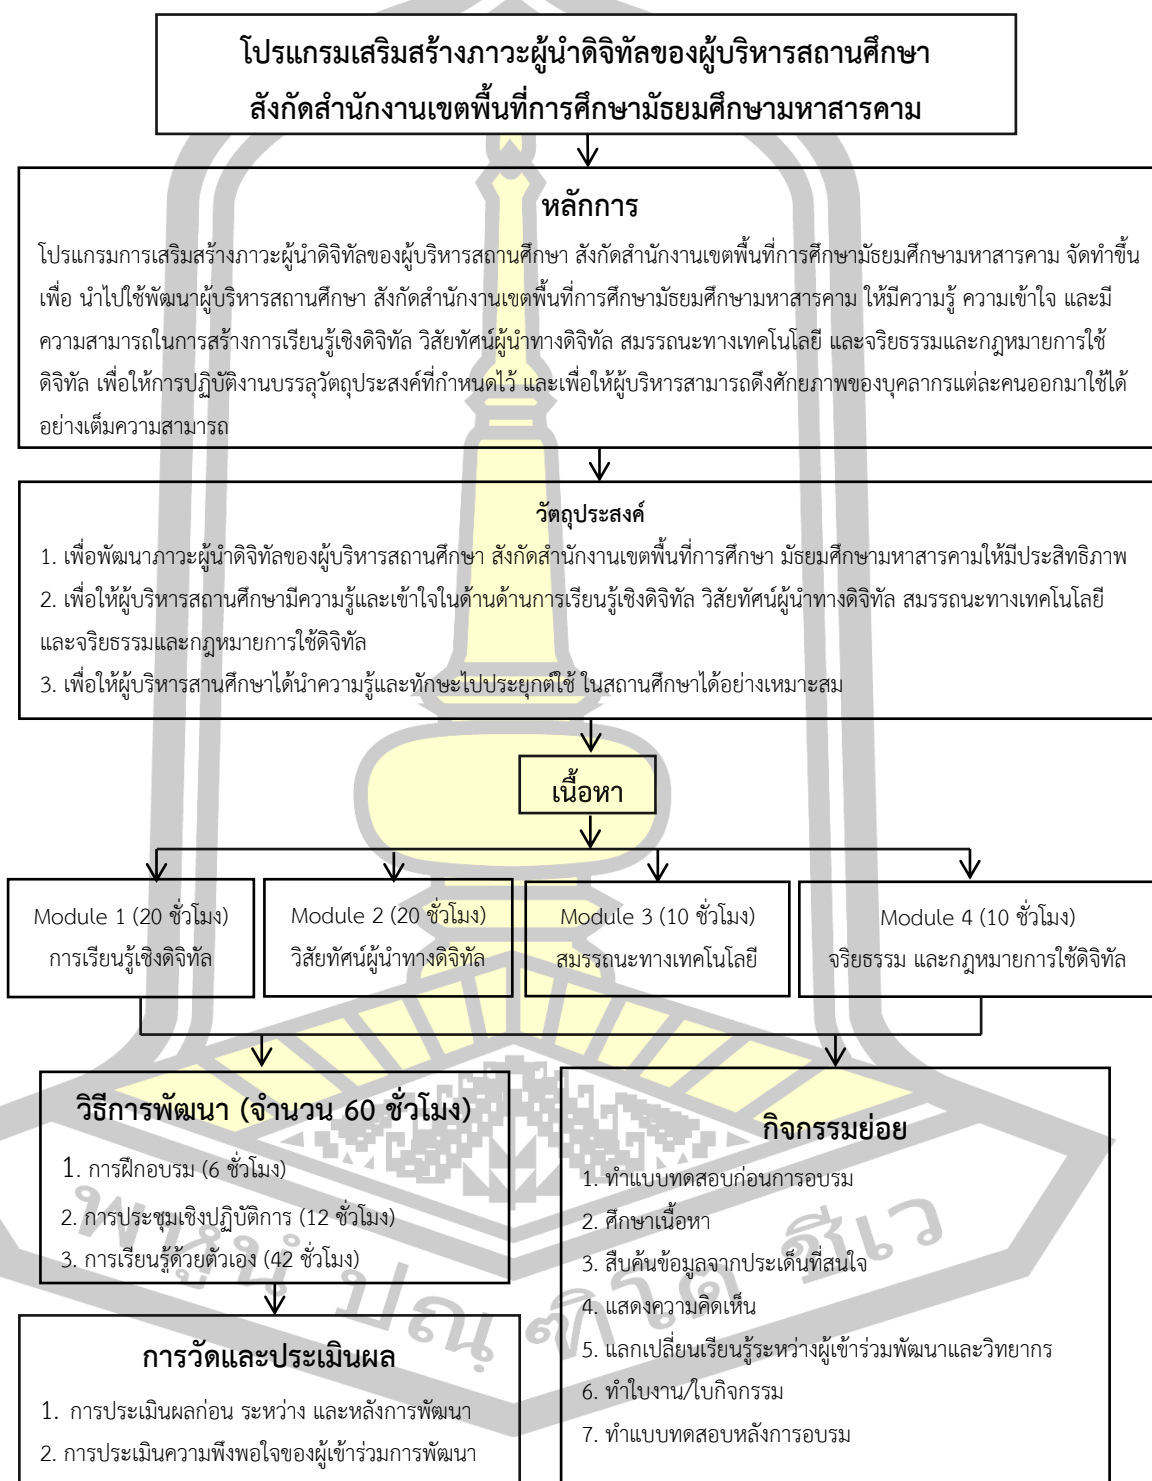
โปรแกรมเสริมสร้างภาวะผู้นำดิจิทัลของผู้บริหารสถานศึกษา สังกัดสำนักงานเขตพื้นที่การศึกษามัธยมศึกษามหาสารคาม

หลักการ

โปรแกรมการเสริมสร้างภาวะผู้นำดิจิทัลของผู้บริหารสถานศึกษา สังกัดสำนักงานเขตพื้นที่การศึกษามัธยมศึกษามหาสารคาม จัดทำขึ้นเพื่อ นำไปใช้พัฒนาผู้บริหารสถานศึกษา สังกัดสำนักงานเขตพื้นที่การศึกษามัธยมศึกษามหาสารคาม ให้มีความรู้ ความเข้าใจ และมีความสามารถในการสร้างการเรียนรู้เชิงดิจิทัล วิสัยทัศน์ผู้นำทางดิจิทัล สมรรถนะทางเทคโนโลยี และจริยธรรมและกฎหมายการใช้ดิจิทัล เพื่อให้การปฏิบัติงานบรรลุวัตถุประสงค์ที่กำหนดไว้ และเพื่อให้ผู้บริหารสามารถดึงศักยภาพของบุคลากรแต่ละคนออกมาใช้ได้อย่างเต็มความสามารถ

วัตถุประสงค์

1. เพื่อพัฒนาภาวะผู้นำดิจิทัลของผู้บริหารสถานศึกษา สังกัดสำนักงานเขตพื้นที่การศึกษา มัธยมศึกษามหาสารคามให้มีประสิทธิภาพ
2. เพื่อให้ผู้บริหารสถานศึกษามีความรู้และเข้าใจในด้านด้านการเรียนรู้เชิงดิจิทัล วิสัยทัศน์ผู้นำทางดิจิทัล สมรรถนะทางเทคโนโลยี และจริยธรรมและกฎหมายการใช้ดิจิทัล
3. เพื่อให้ผู้บริหารสานศึกษาได้นำความรู้และทักษะไปประยุกต์ใช้ ในสถานศึกษาได้อย่างเหมาะสม

เนื้อหา

Module 1 (20 ชั่วโมง) การเรียนรู้เชิงดิจิทัล

Module 2 (20 ชั่วโมง) วิสัยทัศน์ผู้นำทางดิจิทัล

Module 3 (10 ชั่วโมง) สมรรถนะทางเทคโนโลยี

Module 4 (10 ชั่วโมง) จริยธรรม และกฎหมายการใช้ดิจิทัล

วิธีการพัฒนา (จำนวน 60 ชั่วโมง)
1. การฝึกอบรม (6 ชั่วโมง)
2. การประชุมเชิงปฏิบัติการ (12 ชั่วโมง)
3. การเรียนรู้ด้วยตัวเอง (42 ชั่วโมง)

การวัดและประเมินผล
1. การประเมินผลก่อน ระหว่าง และหลังการพัฒนา
2. การประเมินความพึงพอใจของผู้เข้าร่วมการพัฒนา

กิจกรรมย่อย
1. ทำแบบทดสอบก่อนการอบรม
2. ศึกษาเนื้อหา
3. สืบค้นข้อมูลจากประเด็นที่สนใจ
4. แสดงความคิดเห็น
5. แลกเปลี่ยนเรียนรู้ระหว่างผู้เข้าร่วมพัฒนาและวิทยากร
6. ทำใบงาน/ใบกิจกรรม
7. ทำแบบทดสอบหลังการอบรม

พหุธ์ ปณ ศิต ชีเว